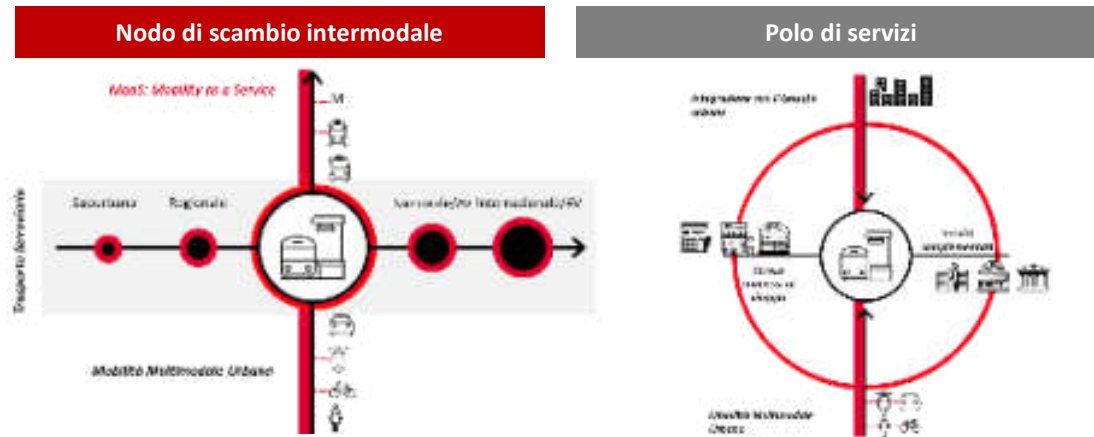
Nodo di scambio intermodale

MaaS: Mobility as a Service

M

Trasporto ferroviario

Suburbano

Regionale

Intercity/IC Intercity nazionale/AV

Mobilità Multimodale Urbana

Polo di servizi

Integrazione con il tessuto urbano

Servizi complementari

Servizi essenziali al viaggio

Mobilità Multimodale Urbana